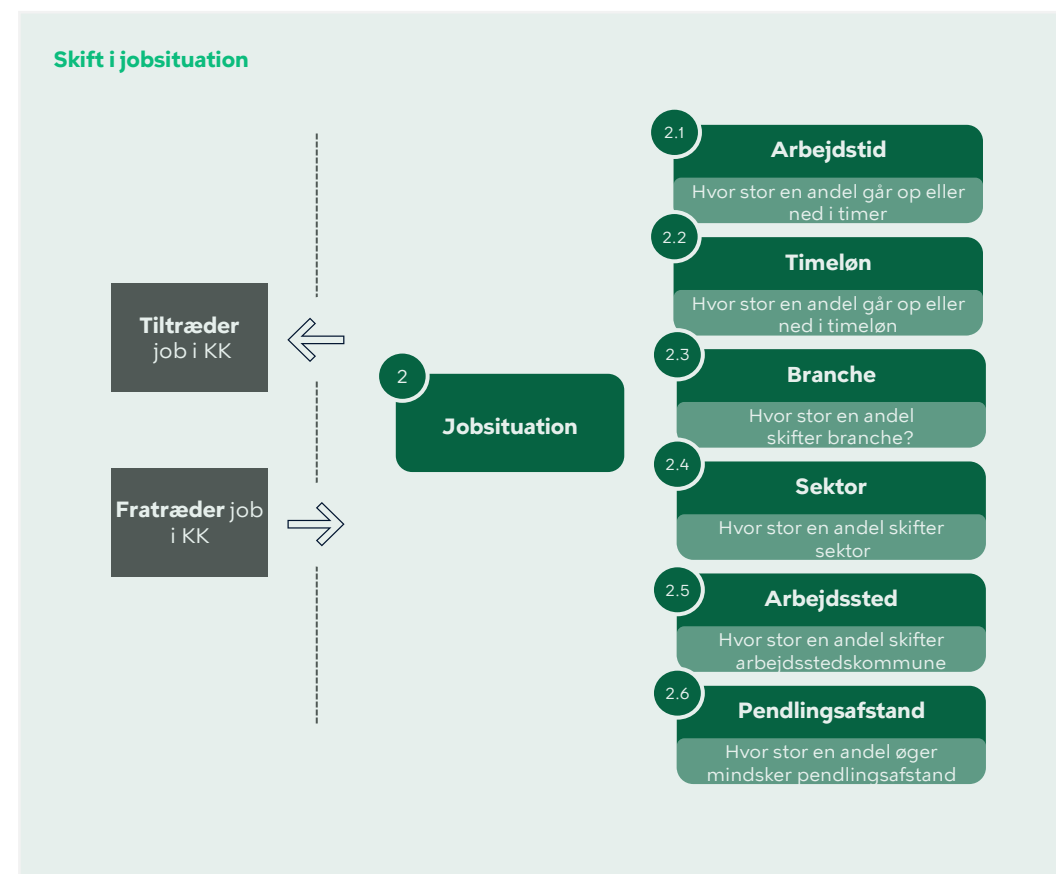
Skift i jobsituation

Tiltræder job i KK

Fratræder job i KK

2
Jobsituation

2.1
Arbejdstid
Hvor stor en andel går op eller ned i timer

2.2
Timeløn
Hvor stor en andel går op eller ned i timeløn

2.3
Branche
Hvor stor en andel skifter branche?

2.4
Sektor
Hvor stor en andel skifter sektor

2.5
Arbejdssted
Hvor stor en andel skifter arbejdsstedskommune

2.6
Pendlingsafstand
Hvor stor en andel øger mindsker pendlingsafstand